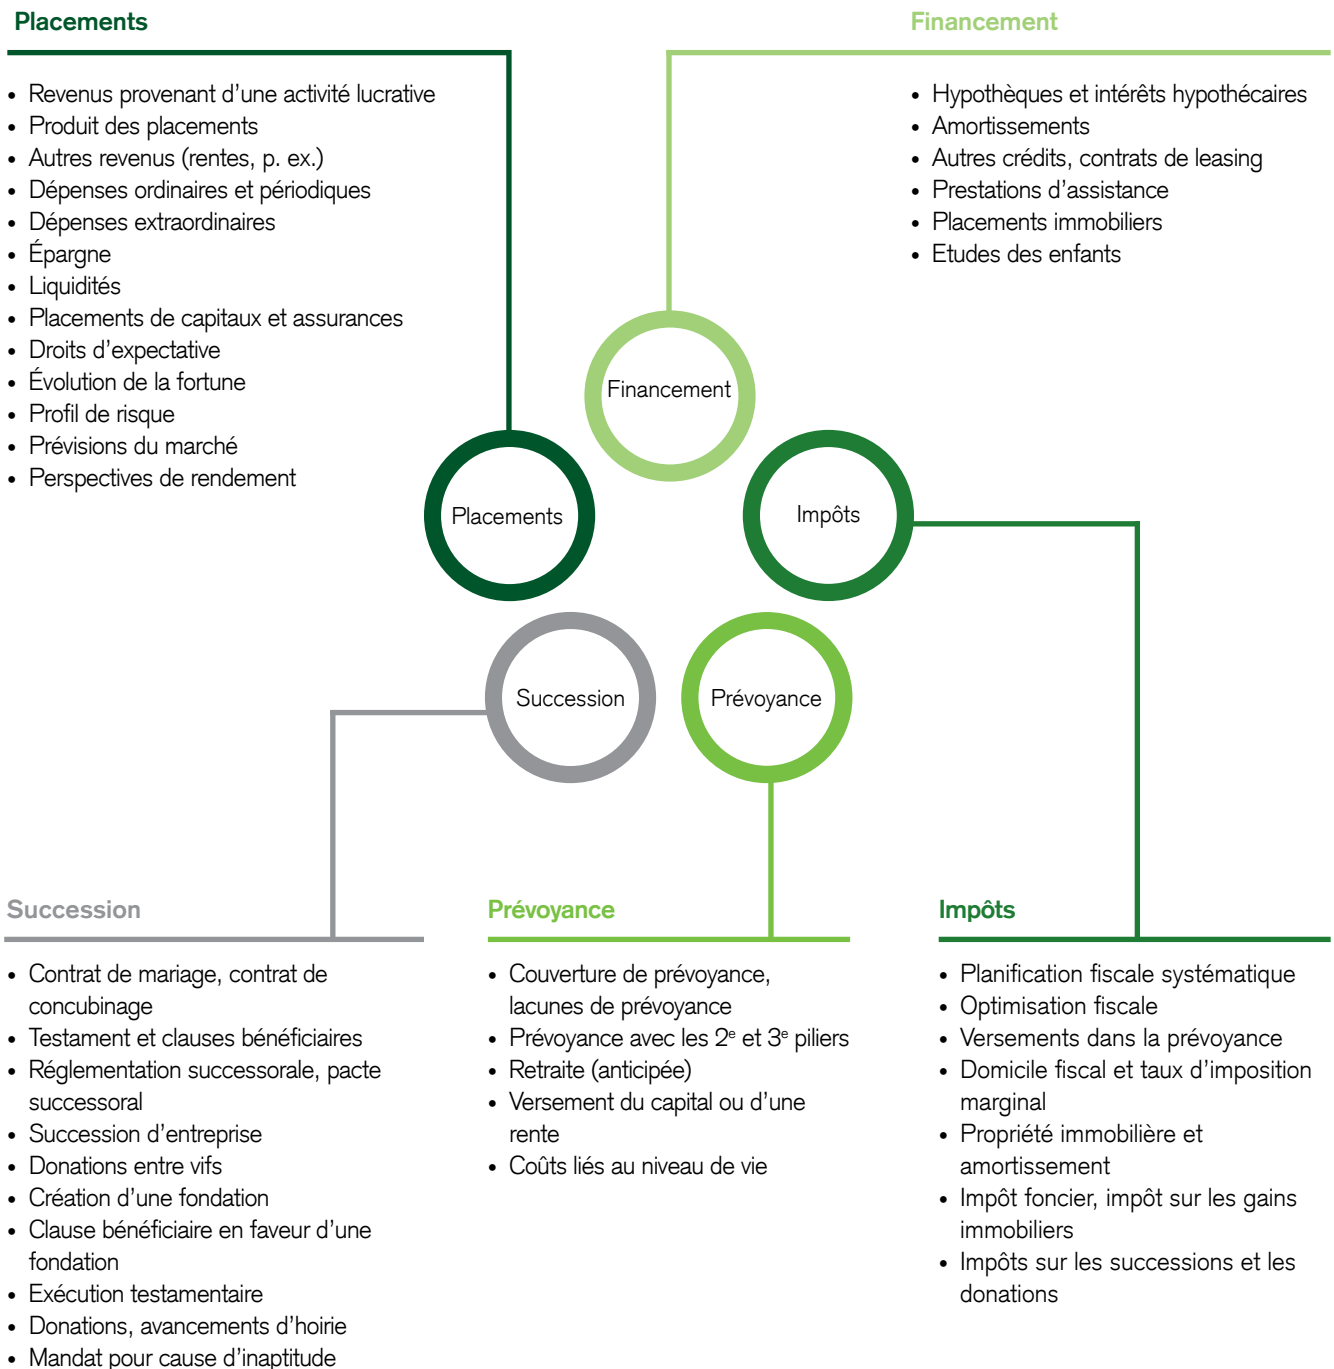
Placements

- Revenus provenant d'une activité lucrative
- Produit des placements
- Autres revenus (rentes, p. ex.)
- Dépenses ordinaires et périodiques
- Dépenses extraordinaires
- Épargne
- Liquidités
- Placements de capitaux et assurances
- Droits d'expectative
- Évolution de la fortune
- Profil de risque
- Prévisions du marché
- Perspectives de rendement

Financement

- Hypothèques et intérêts hypothécaires
- Amortissements
- Autres crédits, contrats de leasing
- Prestations d'assistance
- Placements immobiliers
- Etudes des enfants

Financement

Placements

Impôts

Succession

Prévoyance

Succession

- Contrat de mariage, contrat de concubinage
- Testament et clauses bénéficiaires
- Réglementation successorale, pacte successoral
- Succession d'entreprise
- Donations entre vifs
- Création d'une fondation
- Clause bénéficiaire en faveur d'une fondation
- Exécution testamentaire
- Donations, avancements d'hoirie
- Mandat pour cause d'inaptitude

Prévoyance

- Couverture de prévoyance, lacunes de prévoyance
- Prévoyance avec les 2$^e$ et 3$^e$ piliers
- Retraite (anticipée)
- Versement du capital ou d'une rente
- Coûts liés au niveau de vie

Impôts

- Planification fiscale systématique
- Optimisation fiscale
- Versements dans la prévoyance
- Domicile fiscal et taux d'imposition marginal
- Propriété immobilière et amortissement
- Impôt foncier, impôt sur les gains immobiliers
- Impôts sur les successions et les donations